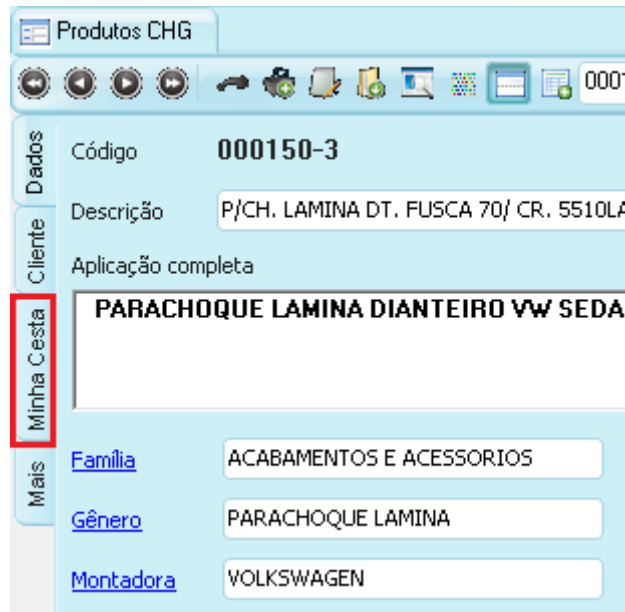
Produtos CHG

000

Dados

Cliente

Minha Cesta

Mais

Código 000150-3

Descrição P/CH. LAMINA DT. FUSCA 70/ CR. 5510LA

Aplicação completa

PARACHOQUE LAMINA DIANTEIRO VW SEDA

Família ACABAMENTOS E ACESSORIOS

Gênero PARACHOQUE LAMINA

Montadora VOLKSWAGEN